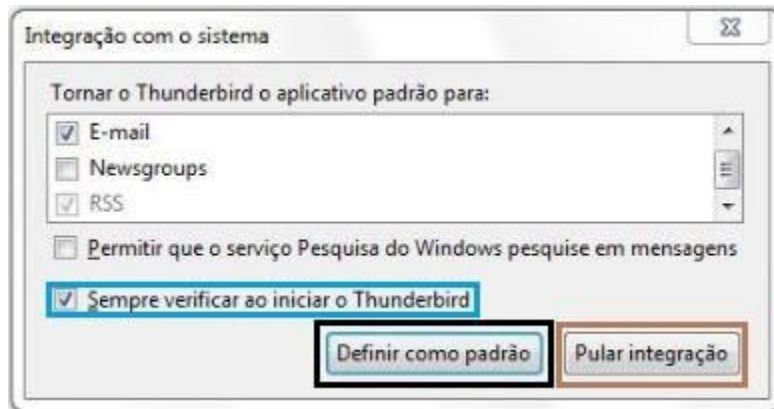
Integração com o sistema

Tornar o Thunderbird o aplicativo padrão para:

E-mail

Newsgroups

RSS

Permitir que o serviço Pesquisa do Windows pesquise em mensagens

Sempre verificar ao iniciar o Thunderbird

Definir como padrão

Pular integração